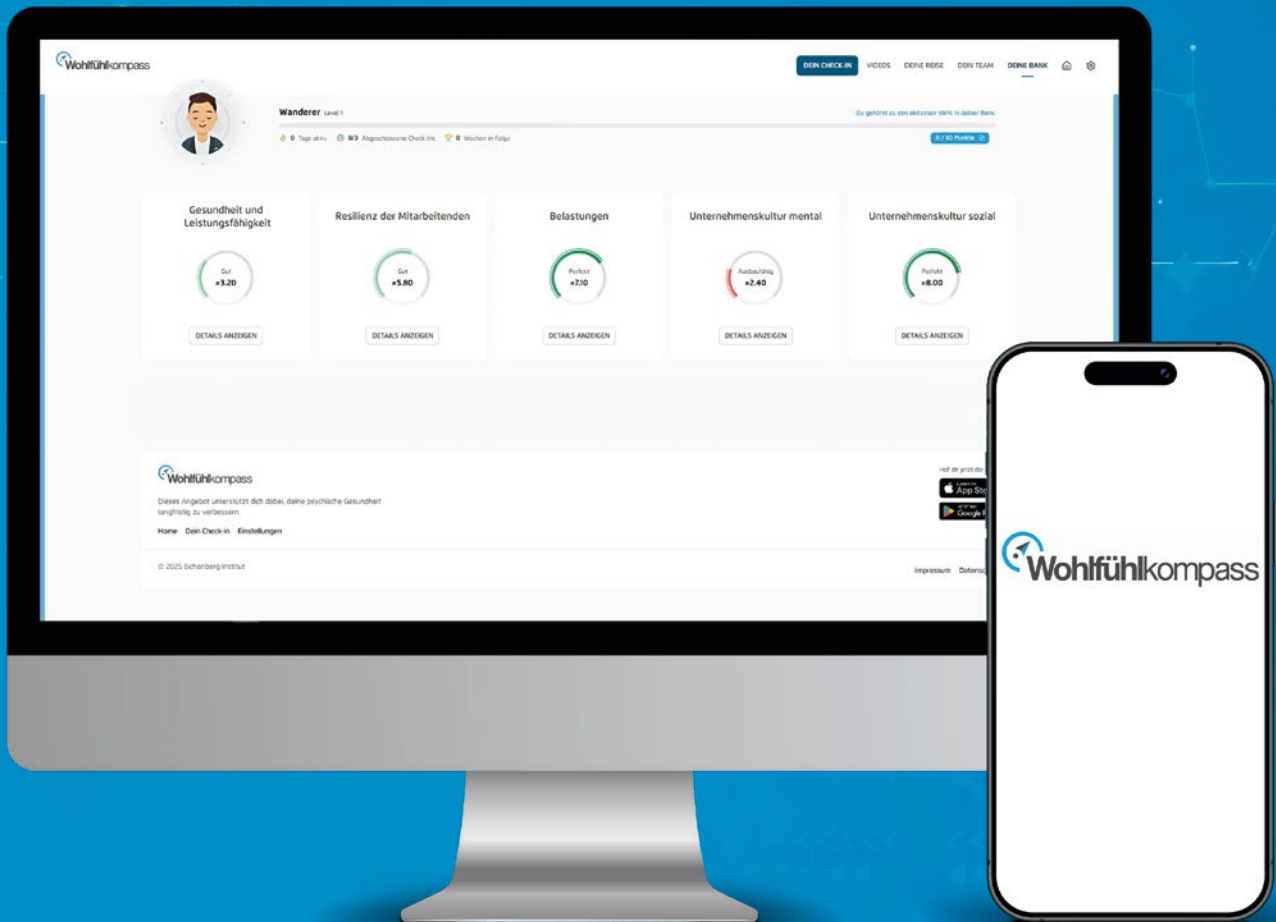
Wohlfühlkompass

DEIN CHECK-IN VIDEOS DEINE REISE DEIN TEAM DEINE BANK

Wanderer Level 1

Du gehörst zu den aktivsten 100% in deiner Bank.

0 Tage aktiv 0/3 Abgeschlossene Check-ins 0 Wochen in Folge

0 / 50 Punkte

Gesundheit und Leistungsfähigkeit
Gut
ø3.20
DETAILS ANZEIGEN

Resilienz der Mitarbeitenden
Gut
ø5.80
DETAILS ANZEIGEN

Belastungen
Perfekt
ø7.10
DETAILS ANZEIGEN

Unternehmenskultur mental
Ausbaufähig
ø2.40
DETAILS ANZEIGEN

Unternehmenskultur sozial
Perfekt
ø8.00
DETAILS ANZEIGEN

Wohlfühlkompass

Dieses Angebot unterstützt dich dabei, deine psychische Gesundheit langfristig zu verbessern.

Home Dein Check-in Einstellungen

Hol dir jetzt die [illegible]

App Sto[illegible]

Google P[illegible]

© 2025 Eichenberg-Institut

Impressum Datens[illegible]

Wohlfühlkompass